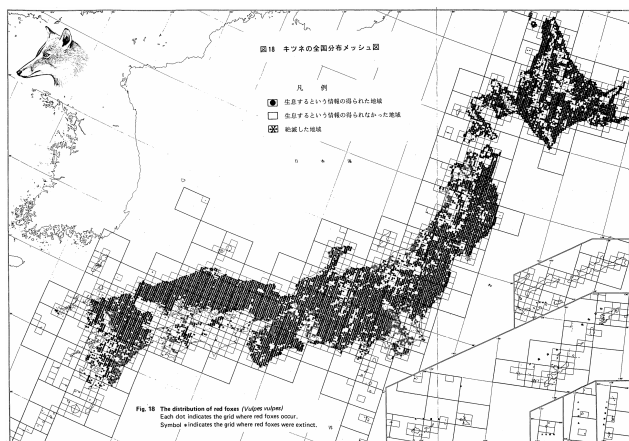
図18 キツネの全国分布メッシュ図

凡　例

生息するという情報の得られた地域

生息するという情報の得られなかった地域

絶滅した地域

日　本　海

Fig. 18 The distribution of red foxes (Vulpes vulpes)
Each dot indicates the grid where red foxes occur.
Symbol ✱ indicates the grid where red foxes were extinct.